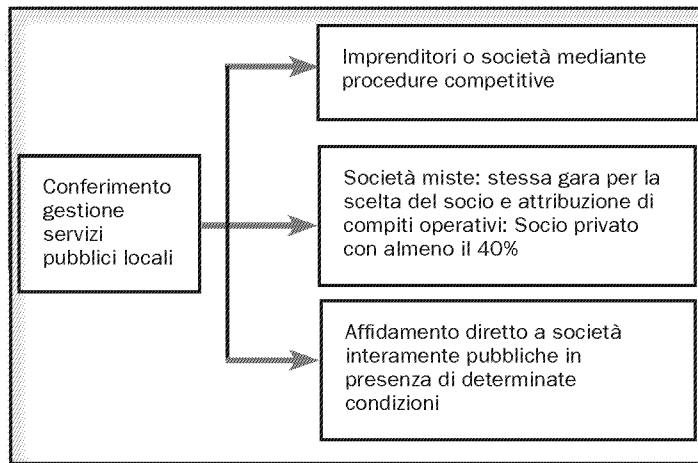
Conferimento gestione servizi pubblici locali

Imprenditori o società mediante procedure competitive

Società miste: stessa gara per la scelta del socio e attribuzione di compiti operativi: Socio privato con almeno il 40%

Affidamento diretto a società interamente pubbliche in presenza di determinate condizioni